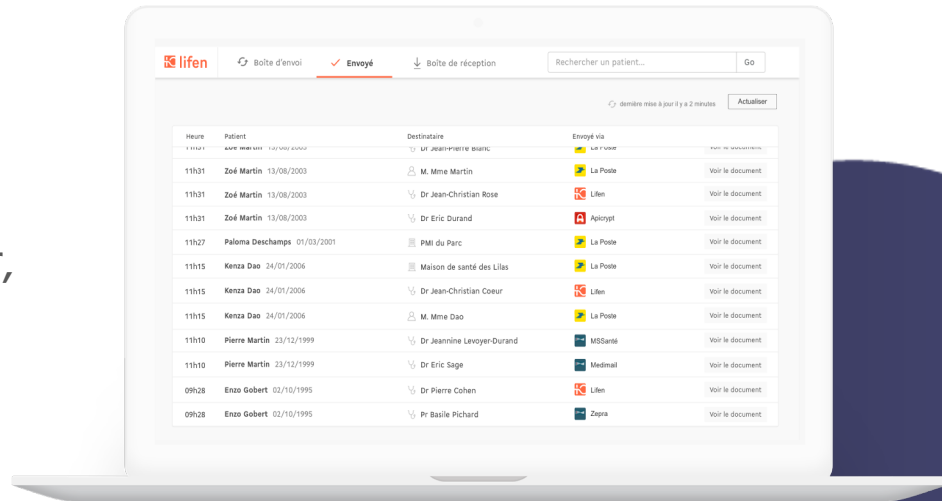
lifen

Boîte d'envoi

Envoyé

Boîte de réception

Rechercher un patient...

Go

dernière mise à jour il y a 2 minutes

Actualiser

| Heure | Patient | Destinataire | Envoyé via | |
|---|---|---|---|---|
| 11h31 | Zoé Martin 13/08/2003 | Dr Jean-Pierre Blanc | La Poste | Voir le document |
| 11h31 | Zoé Martin 13/08/2003 | M. Mme Martin | La Poste | Voir le document |
| 11h31 | Zoé Martin 13/08/2003 | Dr Jean-Christian Rose | Lifen | Voir le document |
| 11h31 | Zoé Martin 13/08/2003 | Dr Eric Durand | Apicrypt | Voir le document |
| 11h27 | Paloma Deschamps 01/03/2001 | PMI du Parc | La Poste | Voir le document |
| 11h15 | Kenza Dao 24/01/2006 | Maison de santé des Lilas | La Poste | Voir le document |
| 11h15 | Kenza Dao 24/01/2006 | Dr Jean-Christian Coeur | Lifen | Voir le document |
| 11h15 | Kenza Dao 24/01/2006 | M. Mme Dao | La Poste | Voir le document |
| 11h10 | Pierre Martin 23/12/1999 | Dr Jeannine Levoyer-Durand | MSSanté | Voir le document |
| 11h10 | Pierre Martin 23/12/1999 | Dr Eric Sage | Medimail | Voir le document |
| 09h28 | Enzo Gobert 02/10/1995 | Dr Pierre Cohen | Lifen | Voir le document |
| 09h28 | Enzo Gobert 02/10/1995 | Pr Basile Pichard | Zepra | Voir le document |